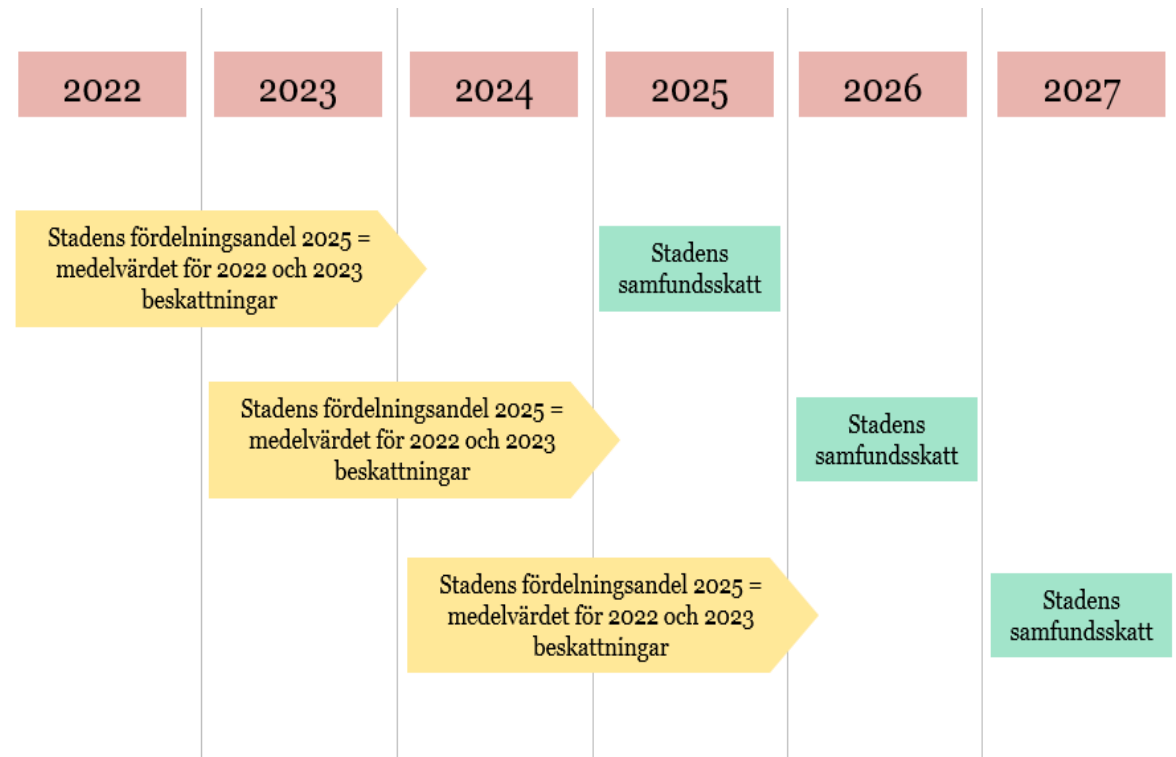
2022

2023

2024

2025

2026

2027

Stadens fördelningsandel 2025 = medelvärdet för 2022 och 2023 beskattningar

Stadens samfundsskatt

Stadens fördelningsandel 2025 = medelvärdet för 2022 och 2023 beskattningar

Stadens samfundsskatt

Stadens fördelningsandel 2025 = medelvärdet för 2022 och 2023 beskattningar

Stadens samfundsskatt